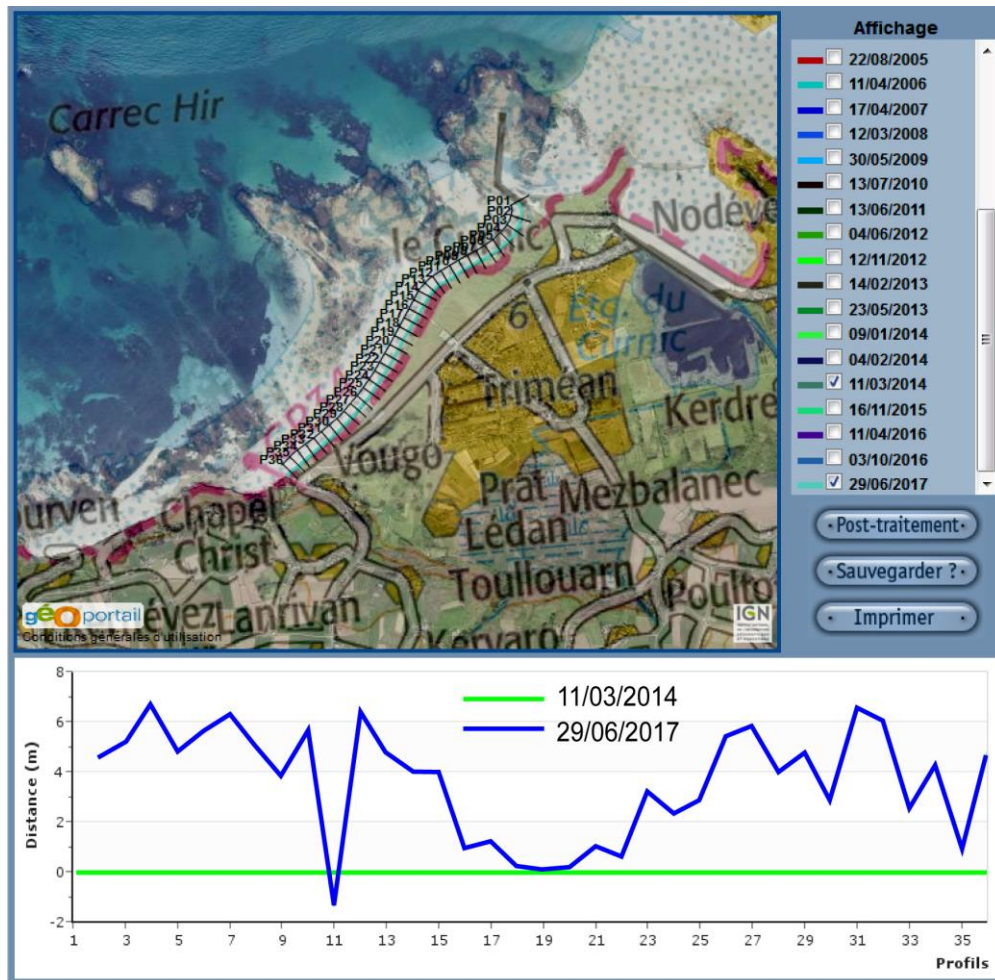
Carrec Hir
le Curnic
Nodéve
Étg. du Curnic
Trimean
Kerdre
Vougo
Prat
Mezbalanec
Ledan
Toullouarn
Poulto
ourven
Chapel
Christ
évez
Lanrivan
Kervaro
6
P01
P02
P03
P36
géoportail
Conditions générales d'utilisation
IGN

Affichage
22/08/2005
11/04/2006
17/04/2007
12/03/2008
30/05/2009
13/07/2010
13/06/2011
04/06/2012
12/11/2012
14/02/2013
23/05/2013
09/01/2014
04/02/2014
☑ 11/03/2014
16/11/2015
11/04/2016
03/10/2016
☑ 29/06/2017

Post-traitement
Sauvegarder ?
Imprimer

11/03/2014
29/06/2017
Distance (m)
8
6
4
2
0
-2
1 3 5 7 9 11 13 15 17 19 21 23 25 27 29 31 33 35
Profils